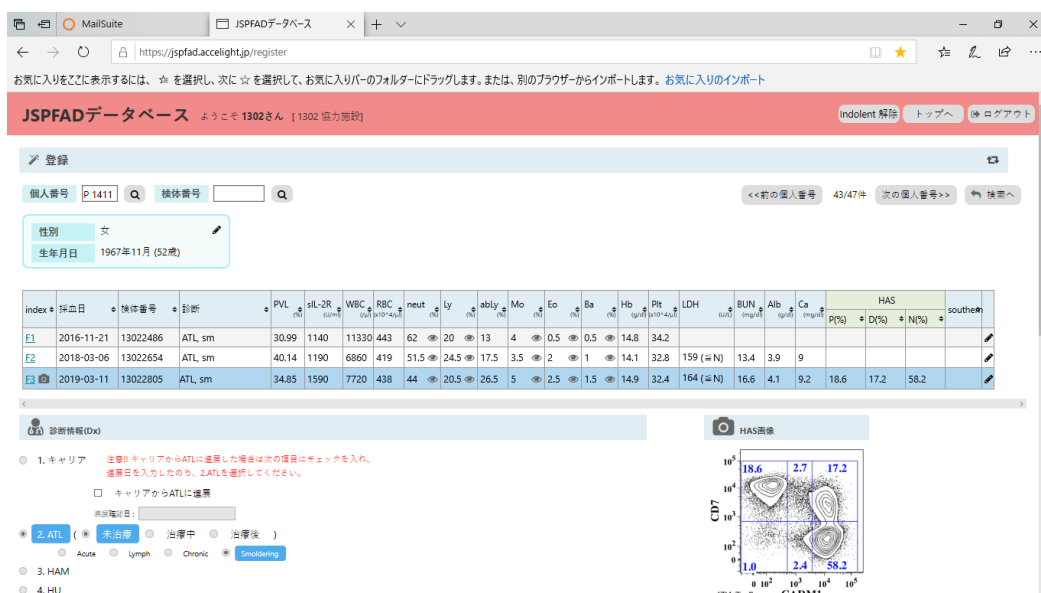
MailSuite | JSPFADデータベース | + ∨

https://jspfad.accelight.jp/register

お気に入りをここに表示するには、 ☆ を選択し、次に ☆ を選択して、お気に入りバーのフォルダーにドラッグします。または、別のブラウザーからインポートします。お気に入りのインポート

JSPFADデータベース ようこそ 1302さん [1302 協力施設]

Indolent 解除 | トップへ | ログアウト

登録

個人番号 P 1411 | 検体番号

<<前の個人番号 | 43/47件 | 次の個人番号>> | 検索へ

| 性別 | 女 |
|---|---|
| 生年月日 | 1967年11月 (52歳) |

| index | 採血日 | 検体番号 | 診断 | PVL (%) | sIL-2R (U/ml) | WBC (/μl) | RBC (x10^4/μl) | neut (%) | Ly (%) | abLy (%) | Mo (%) | Eo (%) | Ba (%) | Hb (g/dl) | Plt (x10^4/μl) | LDH (U/L) | BUN (mg/dl) | Alb (g/dl) | Ca (mg/dl) | HAS P(%) | HAS D(%) | HAS N(%) | southern |
|---|---|---|---|---|---|---|---|---|---|---|---|---|---|---|---|---|---|---|---|---|---|---|---|
| F1 | 2016-11-21 | 13022486 | ATL, sm | 30.99 | 1140 | 11330 | 443 | 62 | 20 | 13 | 4 | 0.5 | 0.5 | 14.8 | 34.2 | | | | | | | | |
| F2 | 2018-03-06 | 13022654 | ATL, sm | 40.14 | 1190 | 6860 | 419 | 51.5 | 24.5 | 17.5 | 3.5 | 2 | 1 | 14.1 | 32.8 | 159 (≦N) | 13.4 | 3.9 | 9 | | | | |
| F3 | 2019-03-11 | 13022805 | ATL, sm | 34.85 | 1590 | 7720 | 438 | 44 | 20.5 | 26.5 | 5 | 2.5 | 1.5 | 14.9 | 32.4 | 164 (≦N) | 16.6 | 4.1 | 9.2 | 18.6 | 17.2 | 58.2 | |

診断情報(Dx)

1. キャリア

注意!! キャリアからATLに進展した場合は次の項目にチェックを入れ、進展日を入力したのち、2.ATLを選択してください。

キャリアからATLに進展

進展確認日：

2. ATL ( 未治療 治療中 治療後 )

Acute Lymph Chronic Smoldering

3. HAM

4. HU

HAS画像

CD7

$10^5$ $10^4$ $10^3$ $10^2$ 0

18.6 2.7 17.2

1.0 2.4 58.2

0 $10^2$ $10^3$ $10^4$ $10^5$

CADM1